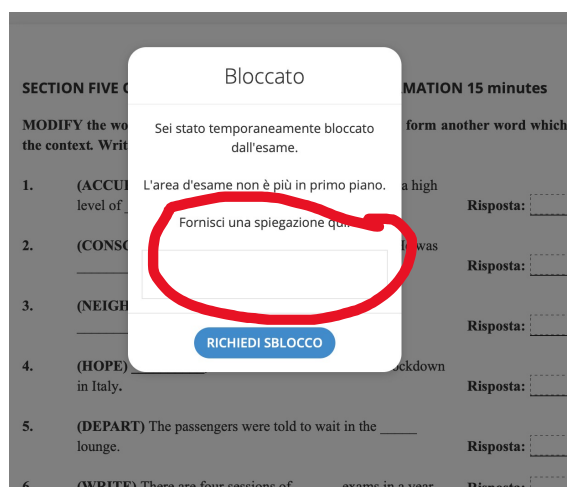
SECTION FIVE C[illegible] MATION 15 minutes

MODIFY the wo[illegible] form another word which the context. Writ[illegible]

1. (ACCU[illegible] a high level of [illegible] Risposta:

2. (CONS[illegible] was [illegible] Risposta:

3. (NEIGH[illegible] Risposta:

4. (HOPE) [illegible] ckdown in Italy. Risposta:

5. (DEPART) The passengers were told to wait in the _____ lounge. Risposta:

6. (WRITE) There are four sessions of _____ exams in a year Risposta:

Bloccato

Sei stato temporaneamente bloccato dall'esame.

L'area d'esame non è più in primo piano.

Fornisci una spiegazione qui.

RICHIEDI SBLOCCO